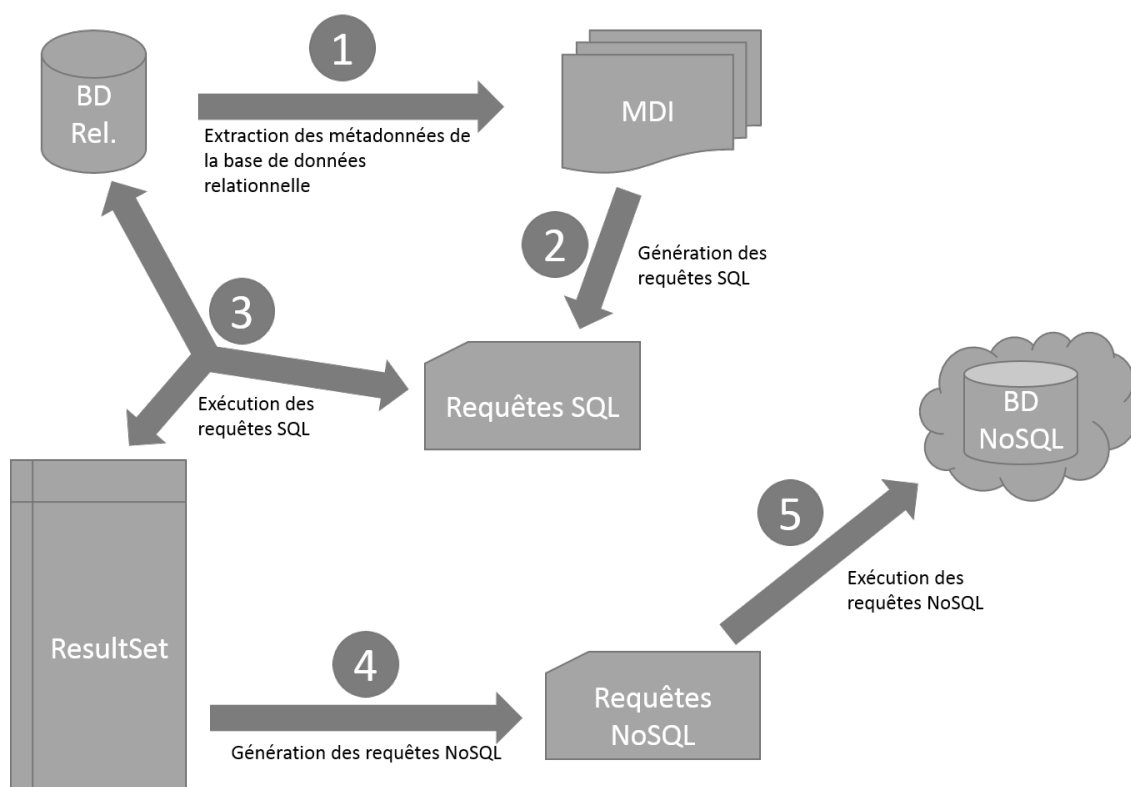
BD Rel.

1

Extraction des métadonnées de la base de données relationnelle

MDI

2

Génération des requêtes SQL

3

Exécution des requêtes SQL

Requêtes SQL

BD NoSQL

5

Exécution des requêtes NoSQL

ResultSet

4

Génération des requêtes NoSQL

Requêtes NoSQL